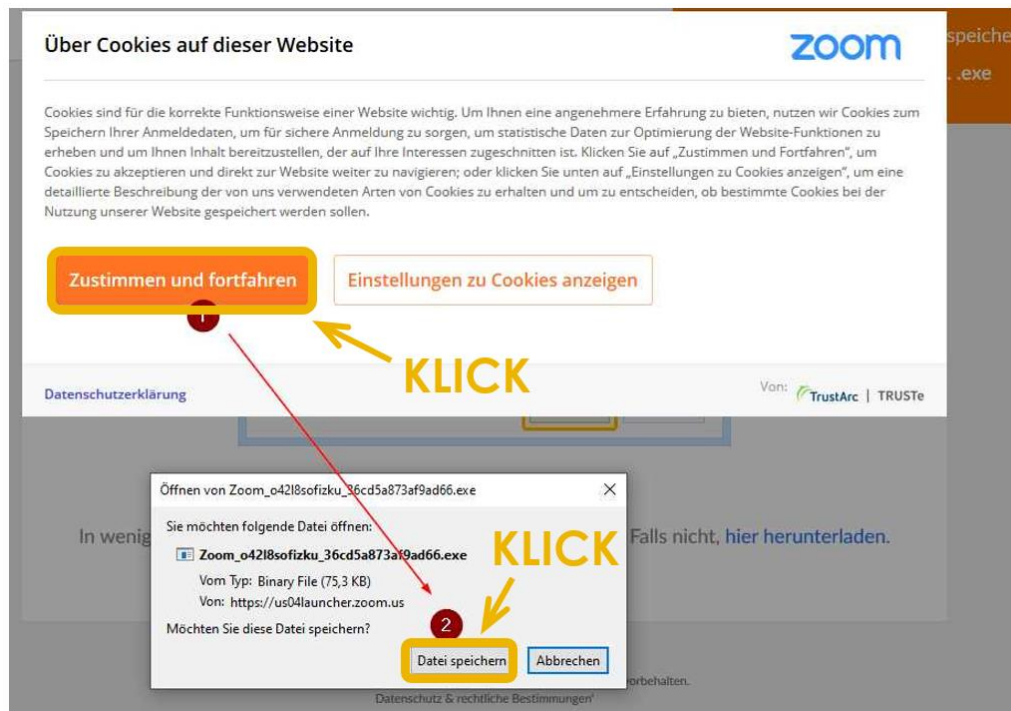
Über Cookies auf dieser Website

zoom

speiche
.exe

Cookies sind für die korrekte Funktionsweise einer Website wichtig. Um Ihnen eine angenehmere Erfahrung zu bieten, nutzen wir Cookies zum Speichern Ihrer Anmeldedaten, um für sichere Anmeldung zu sorgen, um statistische Daten zur Optimierung der Website-Funktionen zu erheben und um Ihnen Inhalt bereitzustellen, der auf Ihre Interessen zugeschnitten ist. Klicken Sie auf „Zustimmen und Fortfahren", um Cookies zu akzeptieren und direkt zur Website weiter zu navigieren; oder klicken Sie unten auf „Einstellungen zu Cookies anzeigen", um eine detaillierte Beschreibung der von uns verwendeten Arten von Cookies zu erhalten und um zu entscheiden, ob bestimmte Cookies bei der Nutzung unserer Website gespeichert werden sollen.

Zustimmen und fortfahren

Einstellungen zu Cookies anzeigen

1

KLICK

Datenschutzerklärung

Von: TrustArc | TRUSTe

Öffnen von Zoom_o42l8sofizku_36cd5a873af9ad66.exe

Sie möchten folgende Datei öffnen:

Zoom_o42l8sofizku_36cd5a873af9ad66.exe

Vom Typ: Binary File (75,3 KB)

Von: https://us04launcher.zoom.us

Möchten Sie diese Datei speichern?

KLICK

2

Datei speichern

Abbrechen

In wenig

Falls nicht, hier herunterladen.

vorbehalten.

Datenschutz & rechtliche Bestimmungen